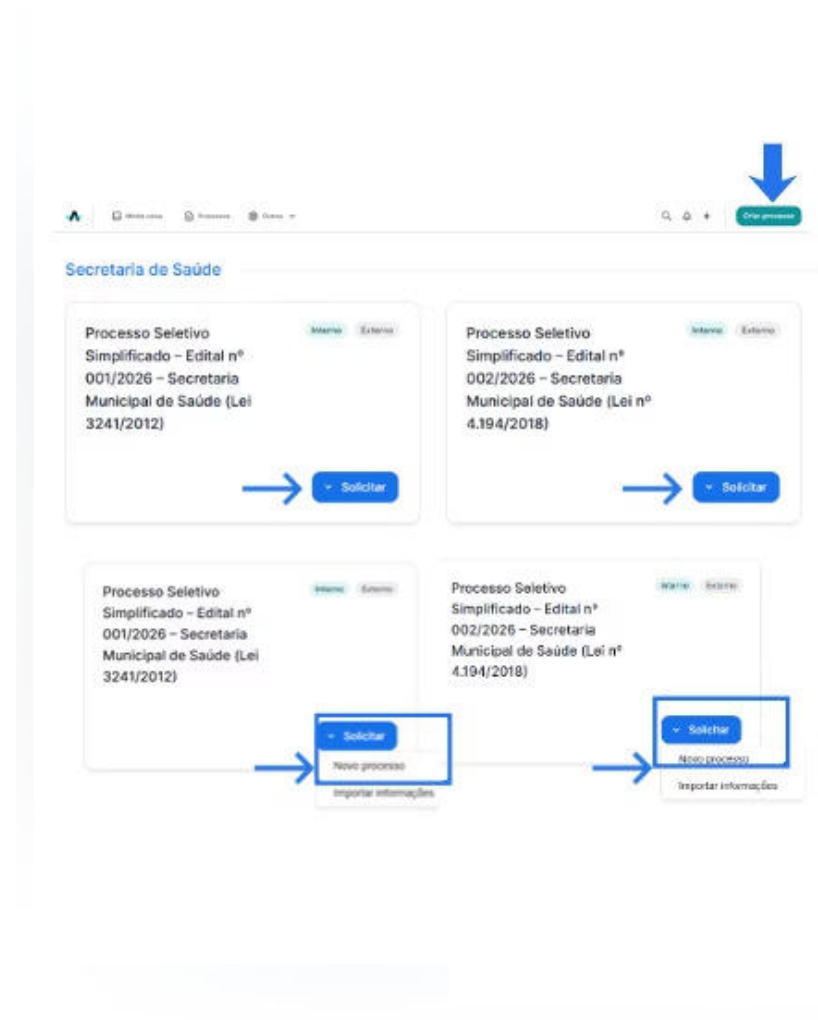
Minha caixa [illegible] Processos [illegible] Outros

Criar processo

Secretaria de Saúde

Processo Seletivo Simplificado - Edital nº 001/2026 - Secretaria Municipal de Saúde (Lei 3241/2012)

Interno Externo

Solicitar

Processo Seletivo Simplificado - Edital nº 002/2026 - Secretaria Municipal de Saúde (Lei nº 4.194/2018)

Interno Externo

Solicitar

Processo Seletivo Simplificado - Edital nº 001/2026 - Secretaria Municipal de Saúde (Lei 3241/2012)

Interno Externo

Solicitar

Novo processo

Importar informações

Processo Seletivo Simplificado - Edital nº 002/2026 - Secretaria Municipal de Saúde (Lei nº 4.194/2018)

Interno Externo

Solicitar

Novo processo

Importar informações